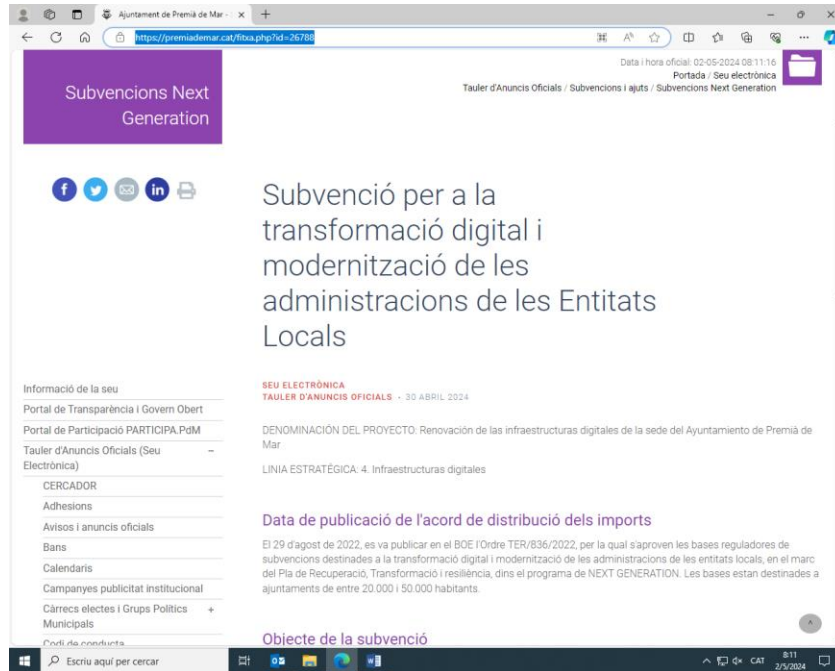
Ajuntament de Premià de Mar - | ×

https://premiademar.cat/fitxa.php?id=26788

Subvencions Next Generation

Data i hora oficial: 02-05-2024 08:11:16
Portada / Seu electrònica
Tauler d'Anuncis Oficials / Subvencions i ajuts / Subvencions Next Generation

Subvenció per a la transformació digital i modernització de les administracions de les Entitats Locals

SEU ELECTRÒNICA
TAULER D'ANUNCIS OFICIALS - 30 ABRIL 2024

DENOMINACIÓN DEL PROYECTO: Renovación de las infraestructuras digitales de la sede del Ayuntamiento de Premià de Mar

LINIA ESTRATÉGICA: 4. Infraestructuras digitales

Data de publicació de l'acord de distribució dels imports

El 29 d'agost de 2022, es va publicar en el BOE l'Ordre TER/836/2022, per la qual s'aproven les bases reguladores de subvencions destinades a la transformació digital i modernització de les administracions de les entitats locals, en el marc del Pla de Recuperació, Transformació i resiliència, dins el programa de NEXT GENERATION. Les bases estan destinades a ajuntaments de entre 20.000 i 50.000 habitants.

Objecte de la subvenció

Informació de la seu
Portal de Transparència i Govern Obert
Portal de Participació PARTICIPA.PdM
Tauler d'Anuncis Oficials (Seu Electrònica) –
CERCADOR
Adhesions
Avisos i anuncis oficials
Bans
Calendaris
Campanyes publicitat institucional
Càrrecs electes i Grups Polítics Municipals +
Codi de conducta

Escriu aquí per cercar
CAT 8:11 2/5/2024